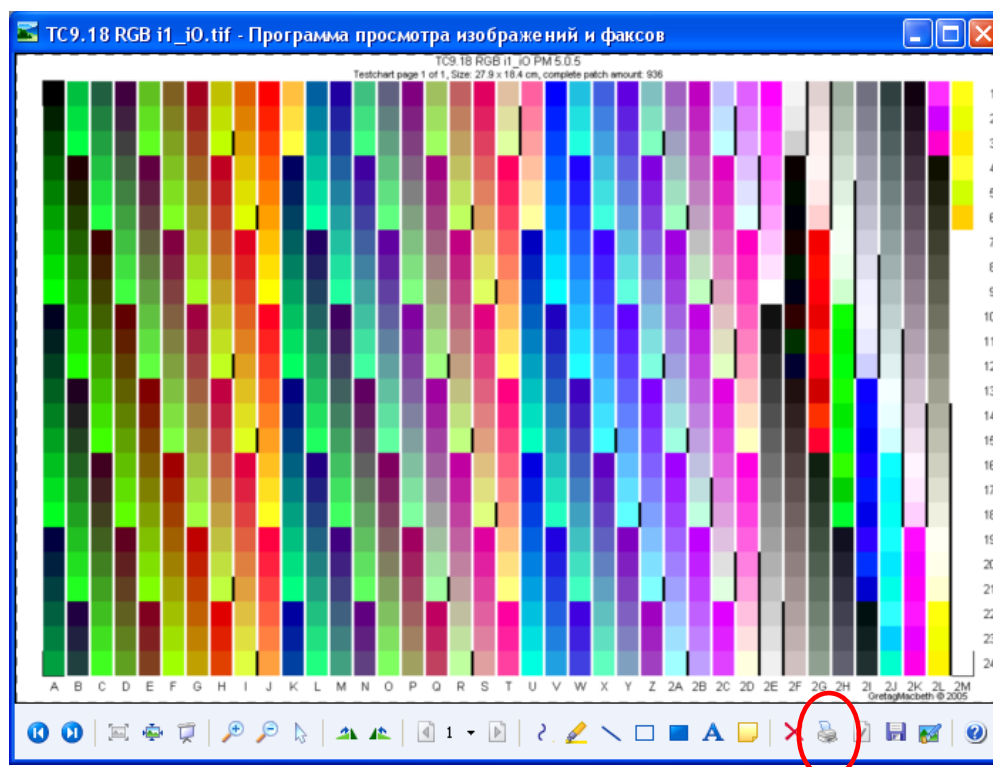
TC9.18 RGB i1_iO.tif - Программа просмотра изображений и факсов

TC9.18 RGB i1_iO PM 5.0.5
Testchart page 1 of 1, Size: 27.9 x 18.4 cm, complete patch amount: 936

1
2
3
4
5
6
7
8
9
10
11
12
13
14
15
16
17
18
19
20
21
22
23
24

A B C D E F G H I J K L M N O P Q R S T U V W X Y Z 2A 2B 2C 2D 2E 2F 2G 2H 2I 2J 2K 2L 2M

GretagMacbeth © 2005

1